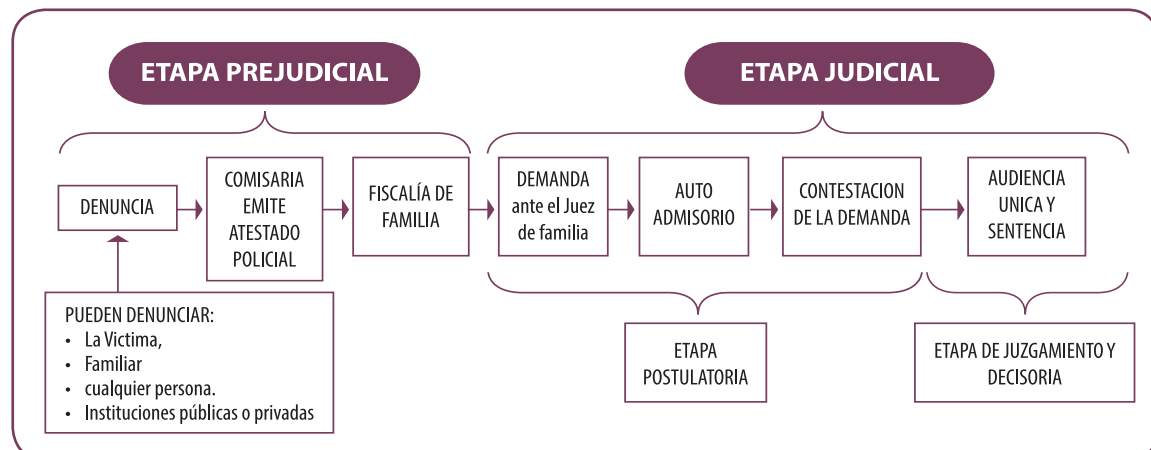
ETAPA PREJUDICIAL

ETAPA JUDICIAL

DENUNCIA

COMISARIA EMITE ATESTADO POLICIAL

FISCALÍA DE FAMILIA

DEMANDA ante el Juez de familia

AUTO ADMISORIO

CONTESTACION DE LA DEMANDA

AUDIENCIA UNICA Y SENTENCIA

PUEDEN DENUNCIAR:
- La Victima,
- Familiar
- cualquier persona.
- Instituciones públicas o privadas

ETAPA POSTULATORIA

ETAPA DE JUZGAMIENTO Y DECISORIA